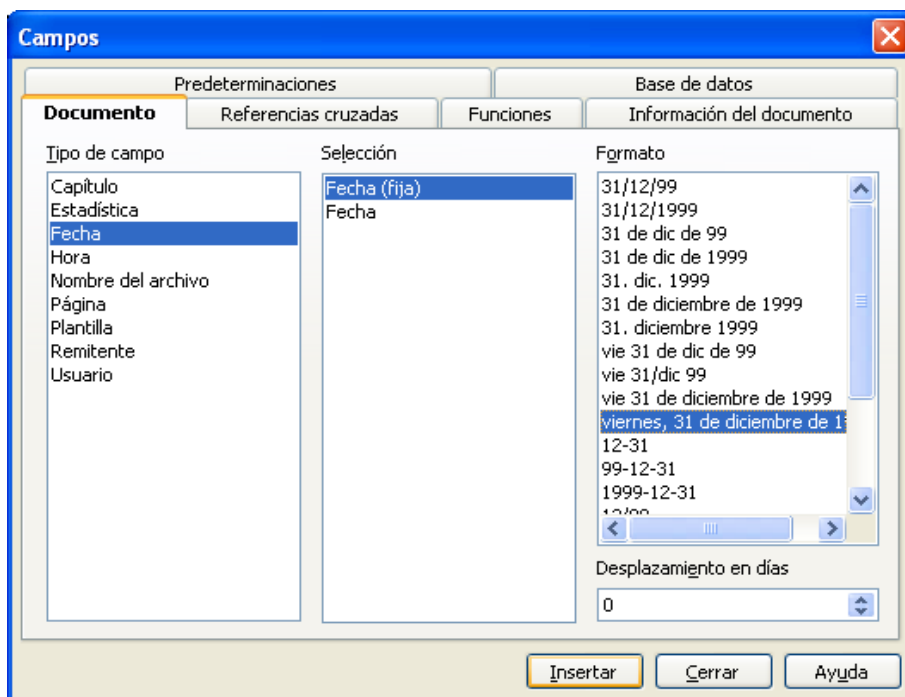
Campos

Predeterminaciones

Base de datos

Documento

Referencias cruzadas

Funciones

Información del documento

Tipo de campo

Capítulo
Estadística
Fecha
Hora
Nombre del archivo
Página
Plantilla
Remitente
Usuario

Selección

Fecha (fija)
Fecha

Formato

31/12/99
31/12/1999
31 de dic de 99
31 de dic de 1999
31. dic. 1999
31 de diciembre de 1999
31. diciembre 1999
vie 31 de dic de 99
vie 31/dic 99
vie 31 de diciembre de 1999
viernes, 31 de diciembre de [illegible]
12-31
99-12-31
1999-12-31
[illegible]

Desplazamiento en días

0

Insertar

Cerrar

Ayuda